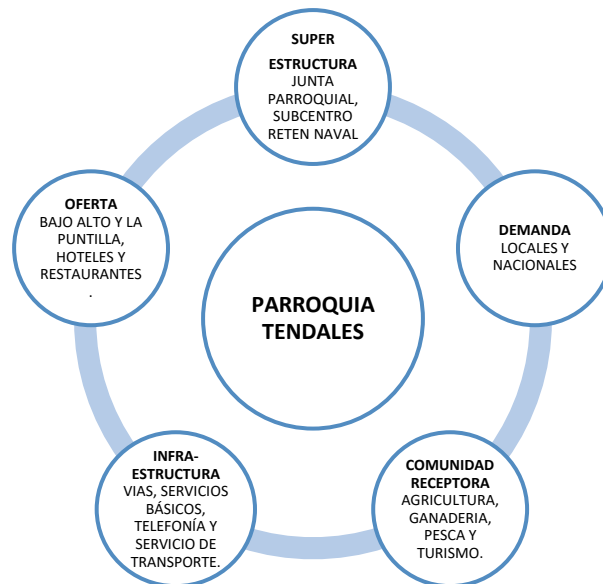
PARROQUIA TENDALES

SUPER ESTRUCTURA
JUNTA PARROQUIAL, SUBCENTRO RETEN NAVAL

DEMANDA
LOCALES Y NACIONALES

COMUNIDAD RECEPTORA
AGRICULTURA, GANADERIA, PESCA Y TURISMO.

INFRA-ESTRUCTURA
VIAS, SERVICIOS BÁSICOS, TELEFONÍA Y SERVICIO DE TRANSPORTE.

OFERTA
BAJO ALTO Y LA PUNTILLA, HOTELES Y RESTAURANTES .